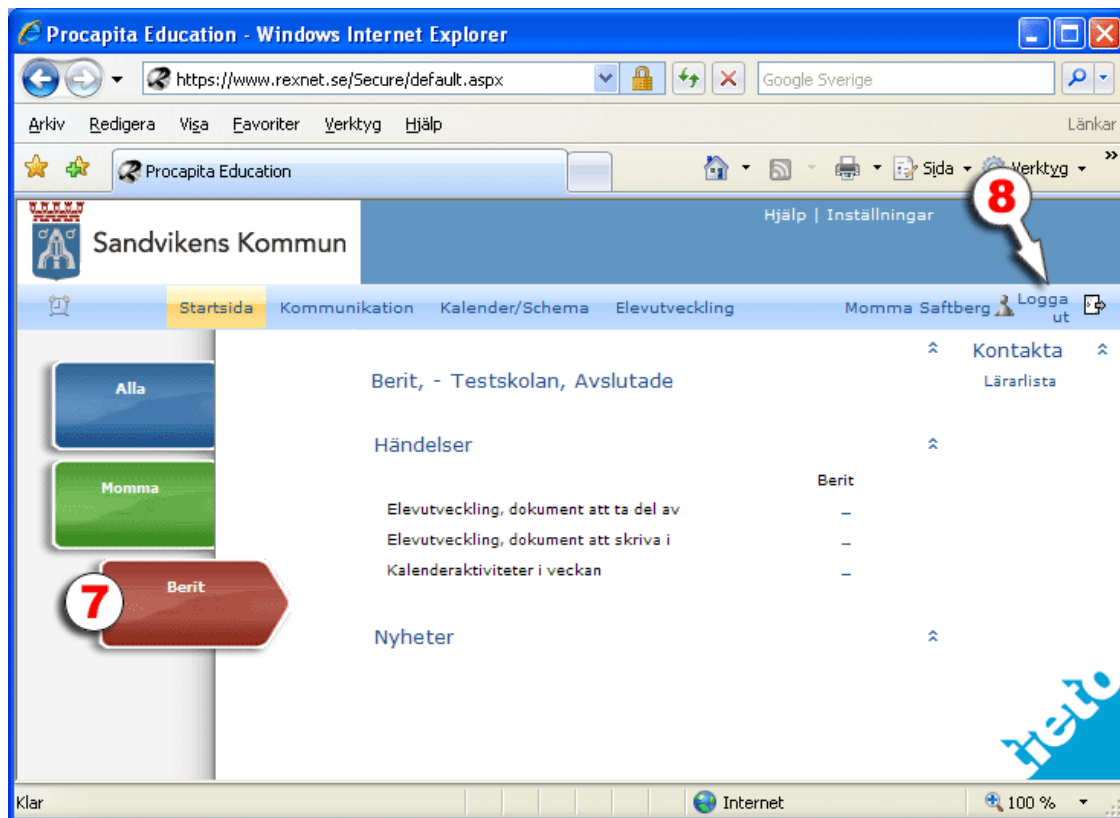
Procapita Education - Windows Internet Explorer

https://www.rexnet.se/Secure/default.aspx

Google Sverige

Arkiv Redigera Visa Favoriter Verktyg Hjälp

Länkar

Procapita Education

Sida Verktyg

Sandvikens Kommun

Hjälp | Inställningar

8

Startsida Kommunikation Kalender/Schema Elevutveckling

Momma Saftberg Logga ut

Alla

Momma

7

Berit

Berit, - Testskolan, Avslutade

Kontakta

Lärarlista

Händelser

| | Berit |
|---|---|
| Elevutveckling, dokument att ta del av | – |
| Elevutveckling, dokument att skriva i | – |
| Kalenderaktiviteter i veckan | – |

Nyheter

tieto

Klar

Internet

100 %